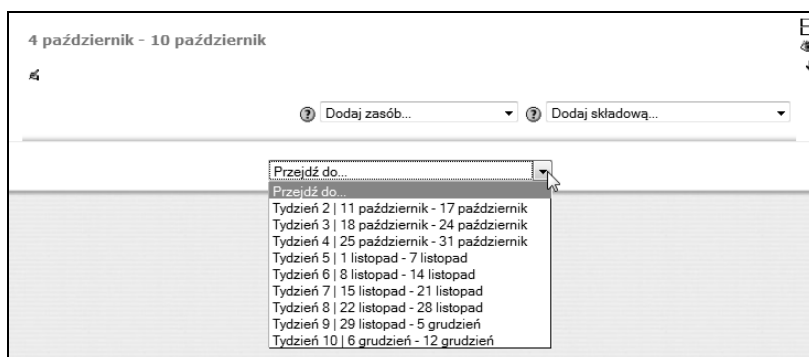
4 październik - 10 październik

Dodaj zasób...

Dodaj składową...

Przejdź do...

Przejdź do...
Tydzień 2 | 11 październik - 17 październik
Tydzień 3 | 18 październik - 24 październik
Tydzień 4 | 25 październik - 31 październik
Tydzień 5 | 1 listopad - 7 listopad
Tydzień 6 | 8 listopad - 14 listopad
Tydzień 7 | 15 listopad - 21 listopad
Tydzień 8 | 22 listopad - 28 listopad
Tydzień 9 | 29 listopad - 5 grudzień
Tydzień 10 | 6 grudzień - 12 grudzień